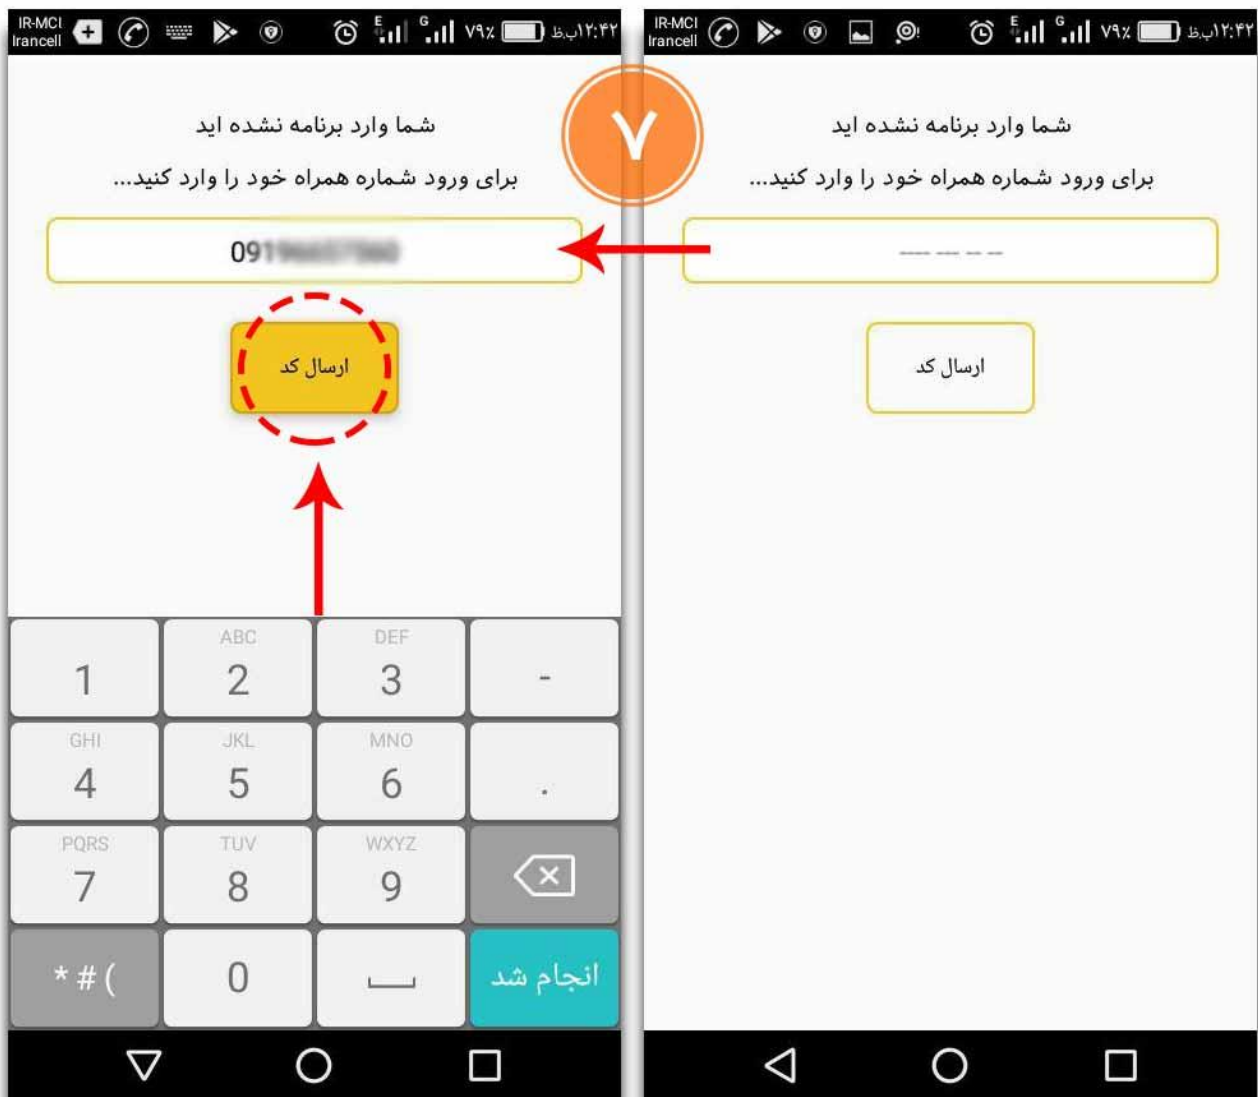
IR-MCI Irancell ۷۹٪ ۱۲:۴۲ب.ظ

شما وارد برنامه نشده اید

برای ورود شماره همراه خود را وارد کنید...

---- --- -- --

ارسال کد

۷

IR-MCI Irancell ۷۹٪ ۱۲:۴۲ب.ظ

شما وارد برنامه نشده اید

برای ورود شماره همراه خود را وارد کنید...

09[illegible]

ارسال کد

| 1 | ABC 2 | DEF 3 | - |
|---|---|---|---|
| GHI 4 | JKL 5 | MNO 6 | . |
| PQRS 7 | TUV 8 | WXYZ 9 | |
| * # ( | 0 | | انجام شد |